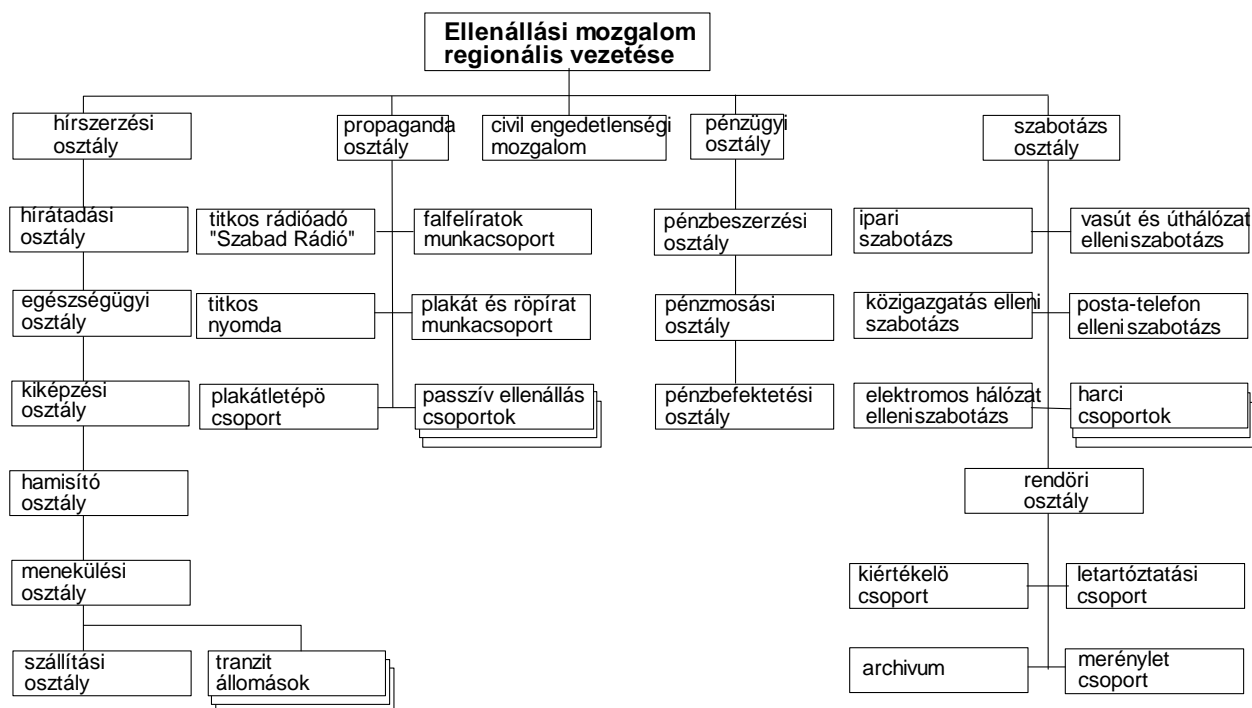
Ellenállási mozgalom regionális vezetése

hírszerzési osztály

propaganda osztály

civil engedetlenségi mozgalom

pénzügyi osztály

szabotázs osztály

hírátadási osztály

egészségügyi osztály

kiképzési osztály

hamisító osztály

menekülési osztály

szállítási osztály

tranzit állomások

titkos rádióadó "Szabad Rádió"

falfelíratok munkacsoport

titkos nyomda

plakát és röpirat munkacsoport

plakátletépö csoport

passzív ellenállás csoportok

pénzbeszerzési osztály

pénzmosási osztály

pénzbefektetési osztály

ipari szabotázs

vasút és úthálózat elleniszabotázs

közigazgatás elleni szabotázs

posta-telefon elleni szabotázs

elektromos hálózat elleniszabotázs

harci csoportok

rendöri osztály

kiértékelö csoport

letartóztatási csoport

archivum

merénylet csoport